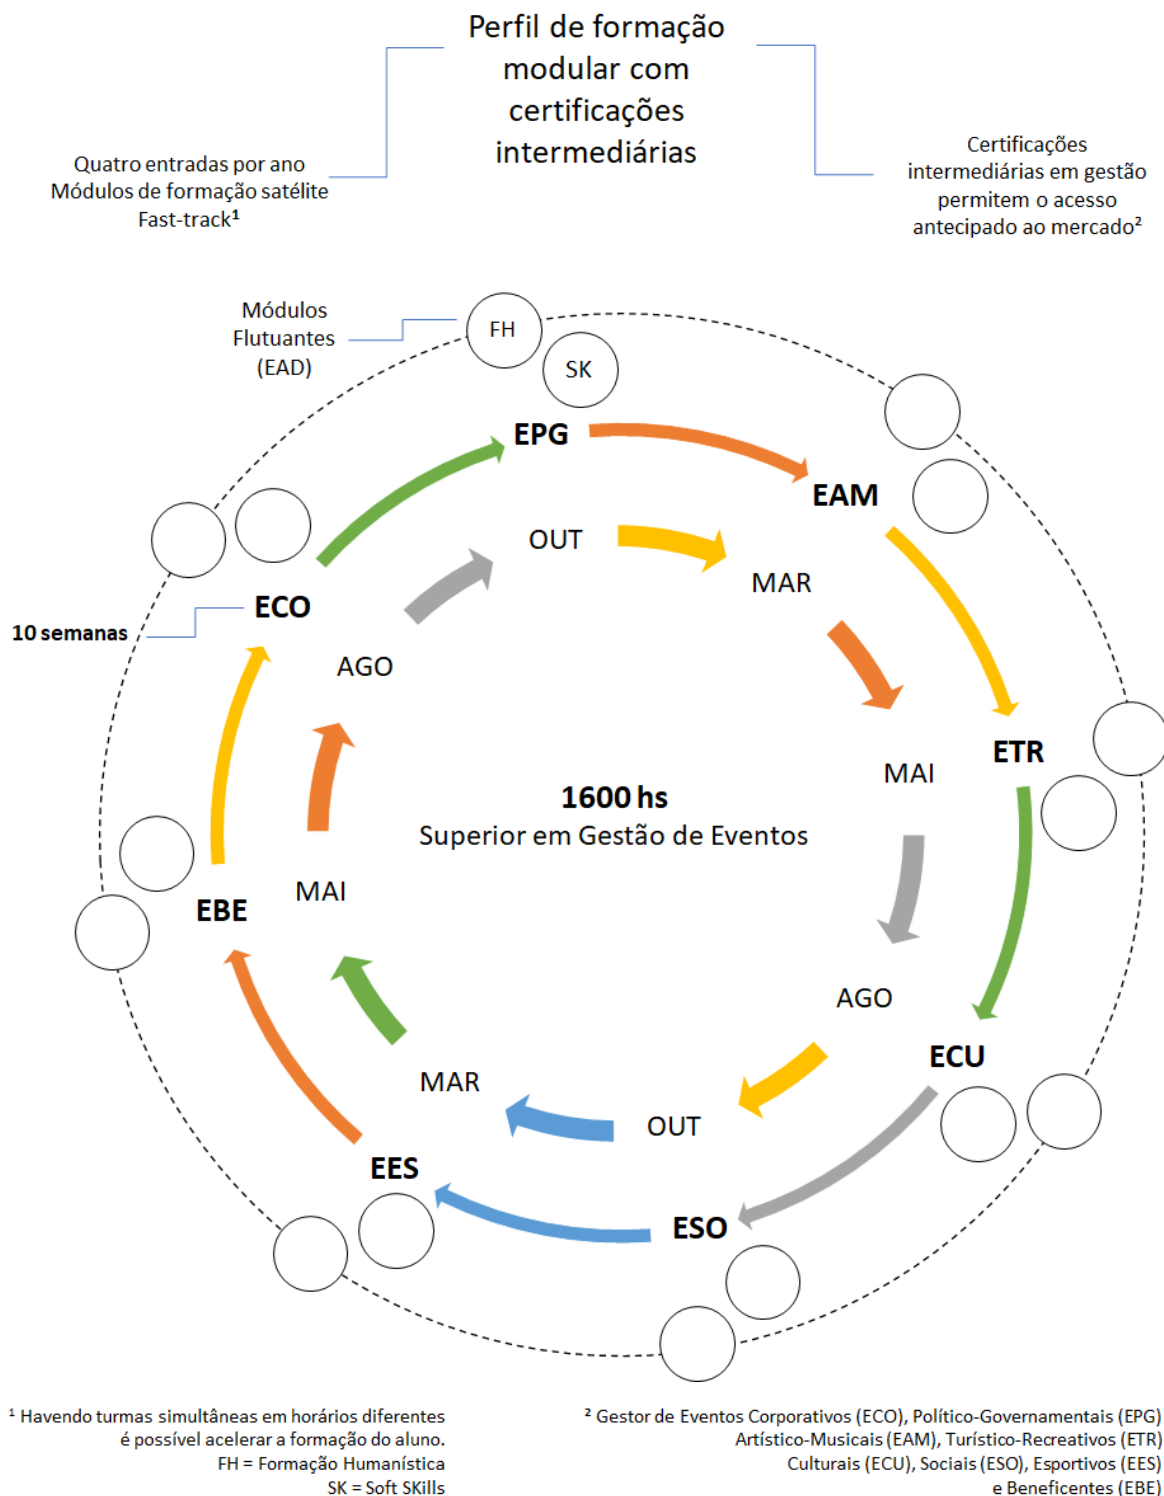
Perfil de formação modular com certificações intermediárias

Quatro entradas por ano
Módulos de formação satélite
Fast-track¹

Certificações intermediárias em gestão permitem o acesso antecipado ao mercado²

Módulos Flutuantes (EAD)

FH

SK

EPG

EAM

OUT

MAR

ECO

10 semanas

AGO

MAI

ETR

1600 hs
Superior em Gestão de Eventos

EBE

MAI

AGO

ECU

MAR

OUT

EES

ESO

¹ Havendo turmas simultâneas em horários diferentes é possível acelerar a formação do aluno.
FH = Formação Humanística
SK = Soft SKills

² Gestor de Eventos Corporativos (ECO), Político-Governamentais (EPG) Artístico-Musicais (EAM), Turístico-Recreativos (ETR) Culturais (ECU), Sociais (ESO), Esportivos (EES) e Beneficentes (EBE)